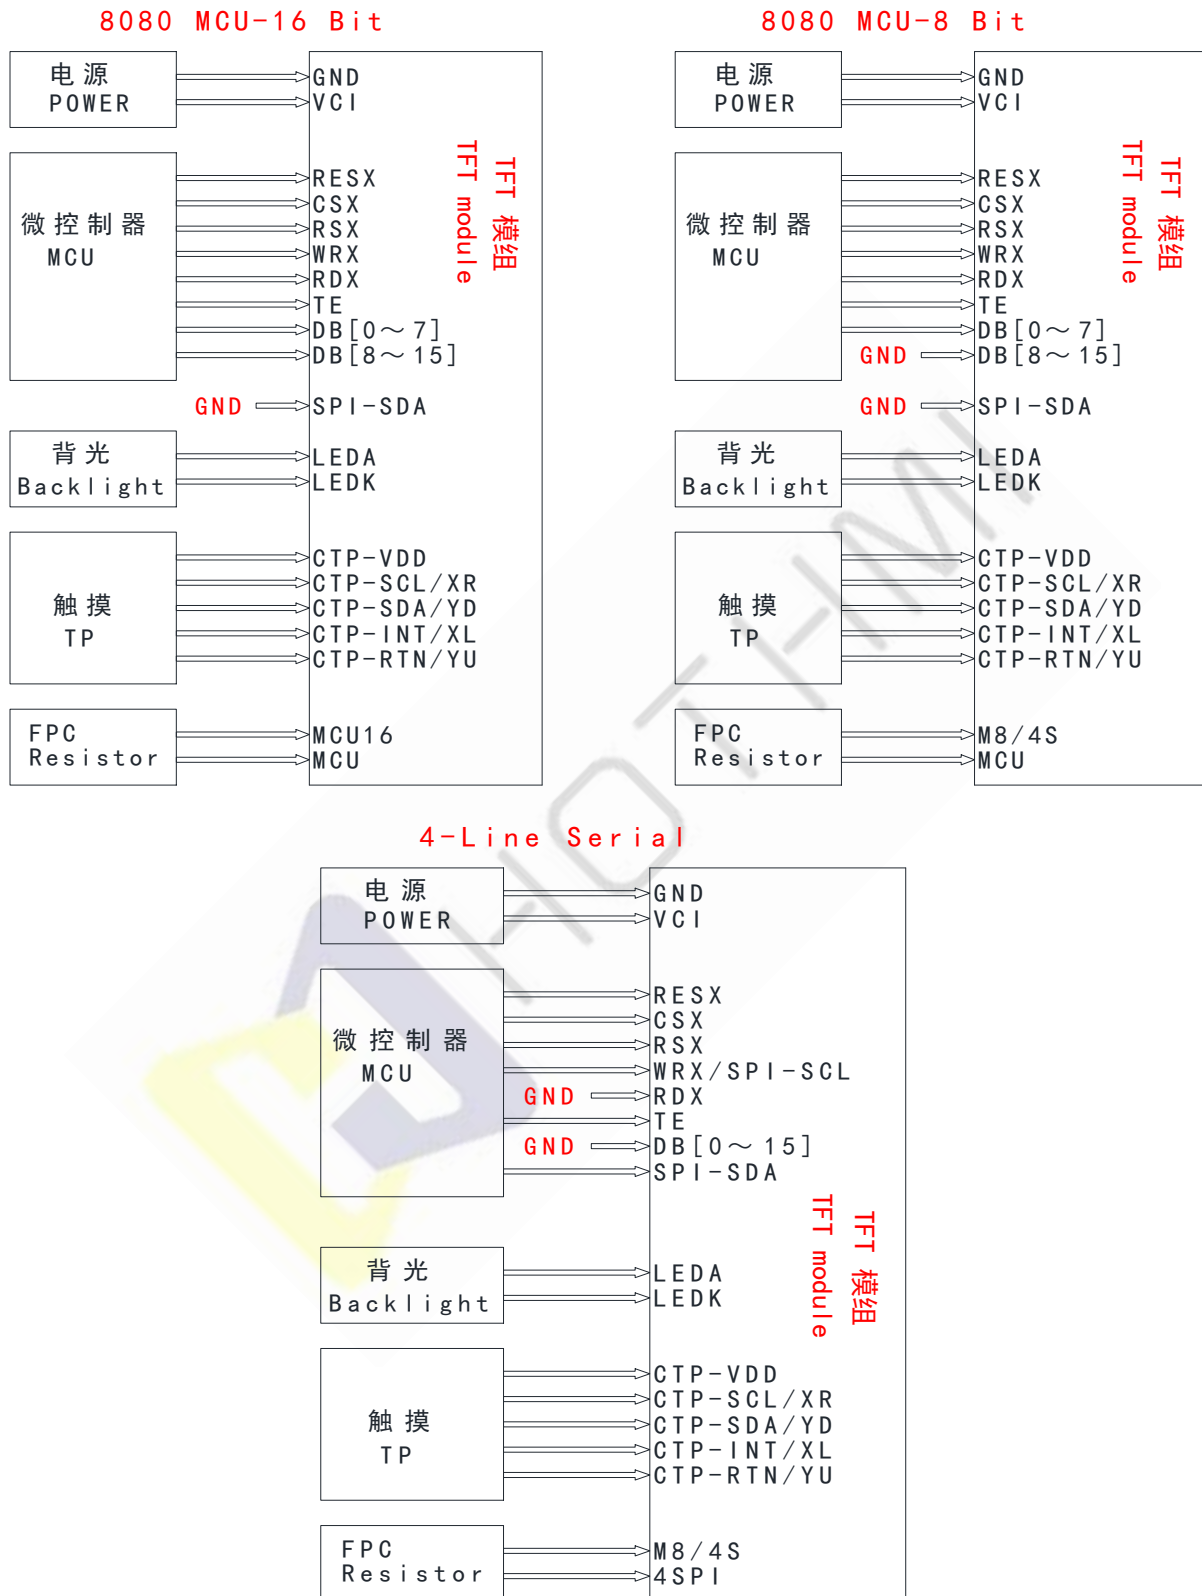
8080 MCU-16 Bit

电源
POWER

GND
VCI

TFT 模组
TFT module

微控制器
MCU

RESX
CSX
RSX
WRX
RDX
TE
DB[0～7]
DB[8～15]

GND
SPI-SDA

背光
Backlight

LEDA
LEDK

触摸
TP

CTP-VDD
CTP-SCL/XR
CTP-SDA/YD
CTP-INT/XL
CTP-RTN/YU

FPC
Resistor

MCU16
MCU

8080 MCU-8 Bit

电源
POWER

GND
VCI

TFT 模组
TFT module

微控制器
MCU

RESX
CSX
RSX
WRX
RDX
TE
DB[0～7]
GND
DB[8～15]

GND
SPI-SDA

背光
Backlight

LEDA
LEDK

触摸
TP

CTP-VDD
CTP-SCL/XR
CTP-SDA/YD
CTP-INT/XL
CTP-RTN/YU

FPC
Resistor

M8/4S
MCU

4-Line Serial

电源
POWER

GND
VCI

微控制器
MCU

RESX
CSX
RSX
WRX/SPI-SCL
GND
RDX
TE
GND
DB[0～15]
SPI-SDA

TFT 模组
TFT module

背光
Backlight

LEDA
LEDK

触摸
TP

CTP-VDD
CTP-SCL/XR
CTP-SDA/YD
CTP-INT/XL
CTP-RTN/YU

FPC
Resistor

M8/4S
4SPI